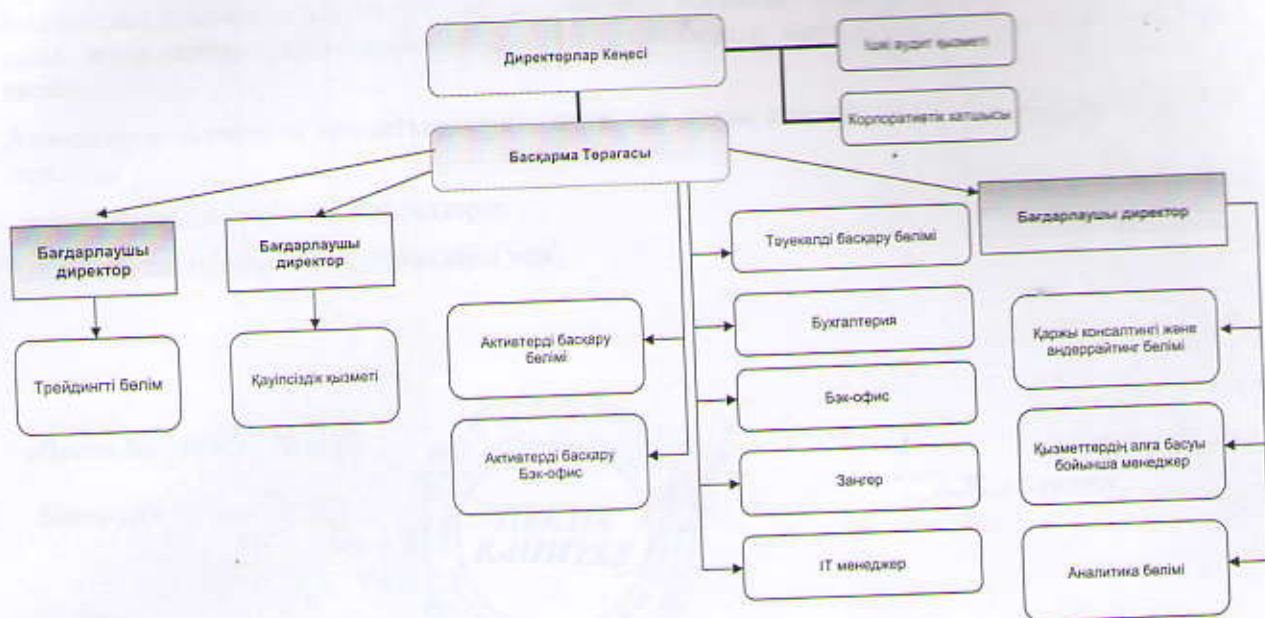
Директорлар Кеңесі

Ішкі аудит қызметі

Корпоративтік хатшысы

Басқарма Төрағасы

Бағдарлаушы директор

Бағдарлаушы директор

Бағдарлаушы директор

Трейдингті бөлім

Қауіпсіздік қызметі

Активтерді басқару бөлімі

Активтерді басқару Бэк-офис

Тәуекелді басқару бөлімі

Бухгалтерия

Бэк-офис

Заңгер

IT менеджер

Қаржы консалтингі және андеррайтинг бөлімі

Қызметтердің алға басуы бойынша менеджер

Аналитика бөлімі